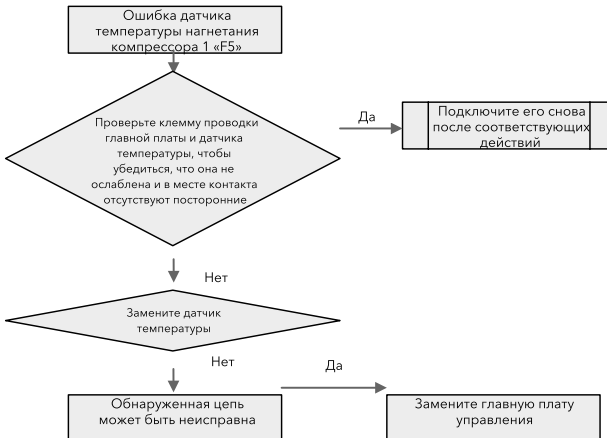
Ошибка датчика температуры нагнетания компрессора 1 «F5»

Проверьте клемму проводки главной платы и датчика температуры, чтобы убедиться, что она не ослаблена и в месте контакта отсутствуют посторонние

Да

Подключите его снова после соответствующих действий

Нет

Замените датчик температуры

Нет

Да

Обнаруженная цепь может быть неисправна

Замените главную плату управления